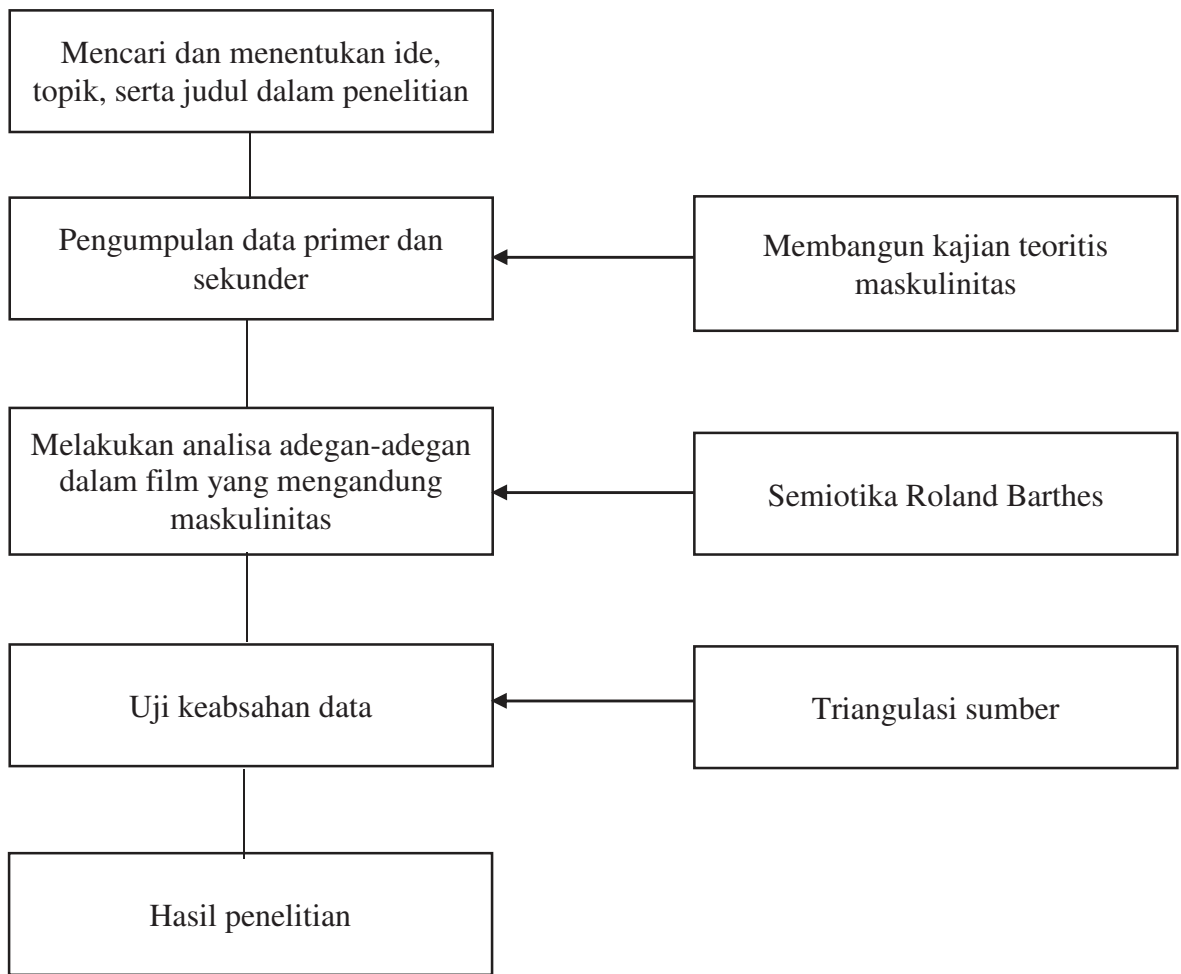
Mencari dan menentukan ide, topik, serta judul dalam penelitian

Pengumpulan data primer dan sekunder

Membangun kajian teoritis maskulinitas

Melakukan analisa adegan-adegan dalam film yang mengandung maskulinitas

Semiotika Roland Barthes

Uji keabsahan data

Triangulasi sumber

Hasil penelitian